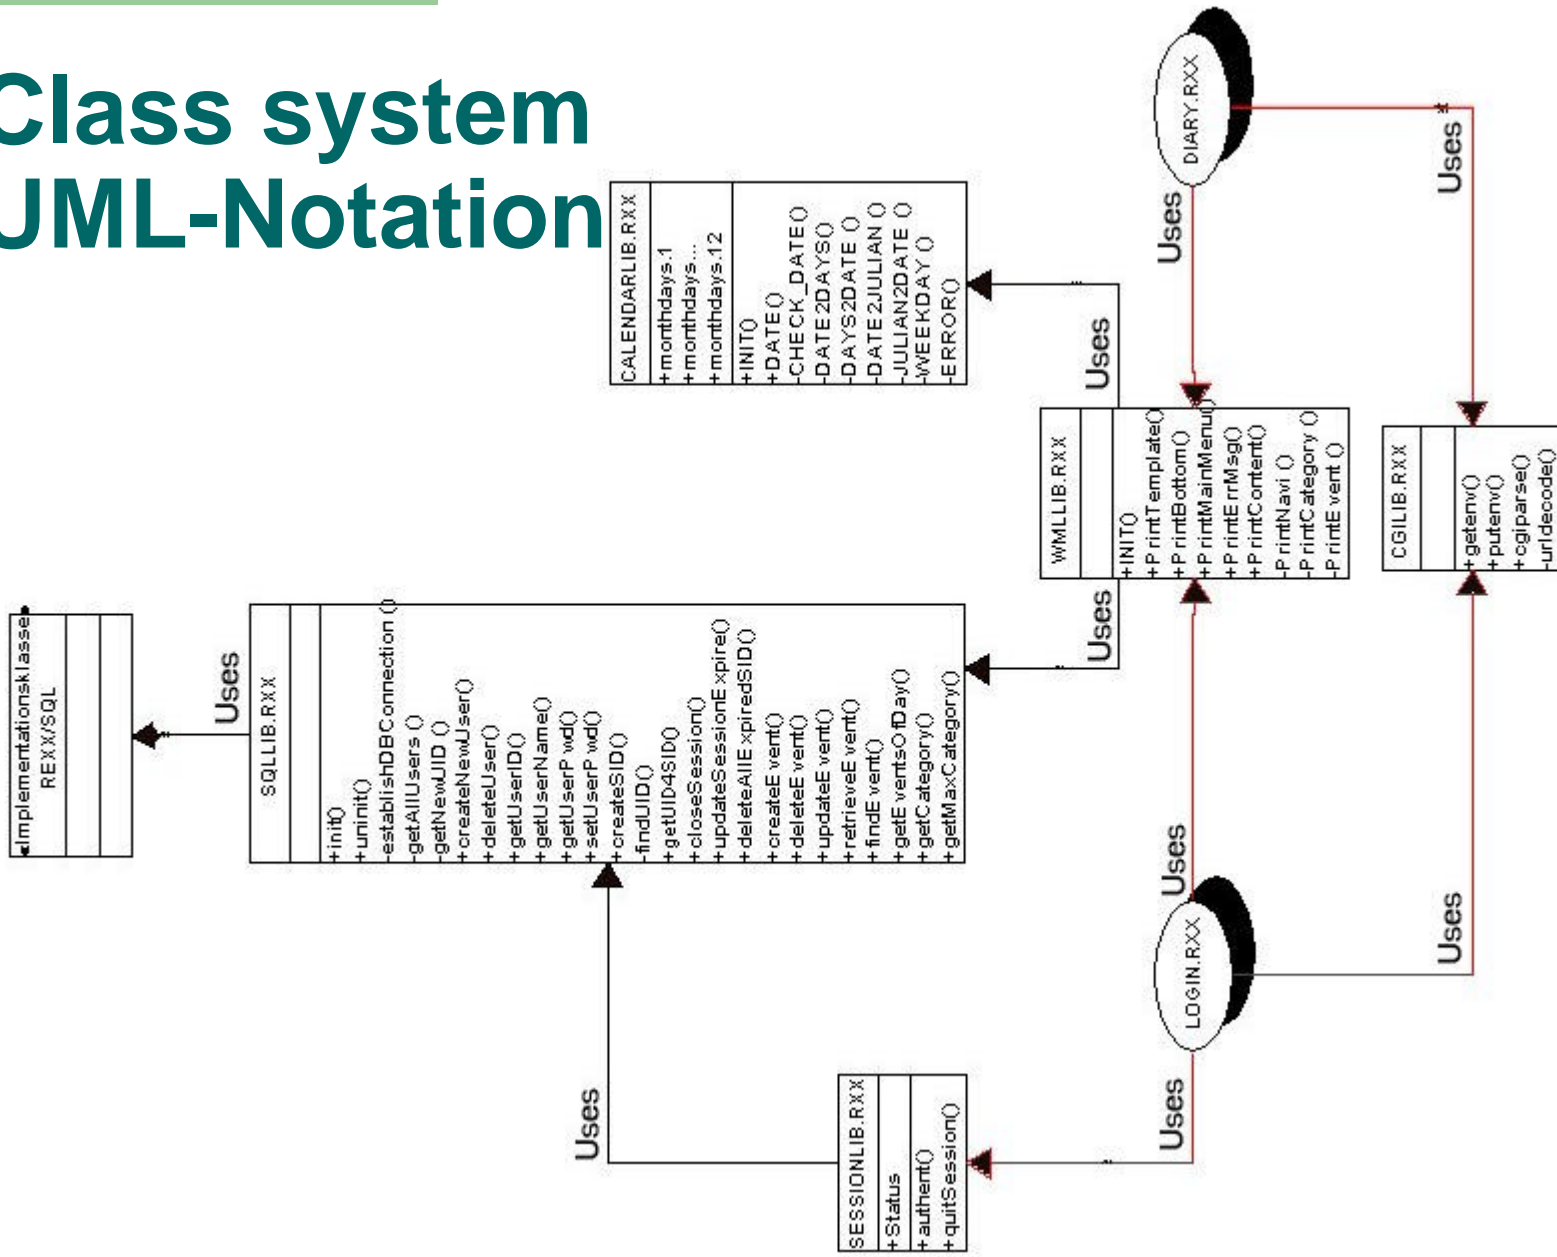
Class system
UML-Notation

DIARY.RXX

Uses

Uses

CALENDARLIB.RXX
+monthdays.1
+monthdays...
+monthdays.12
+INIT()
+DATE()
-CHECK_DATE()
-DATE2DAYS()
-DAYS2DATE ()
-DATE2JULIAN ()
-JULIAN2DATE ()
-WEEKDAY ()
-ERROR()

Uses

WMLLIB.RXX
+INIT()
+PrintTemplate()
+PrintBottom()
+PrintMainMenu()
+PrintErrMsg()
+PrintContent()
-PrintNavi ()
-PrintCategory ()
-PrintEvent ()

CGILIB.RXX
+getenv()
+putenv()
+cgiparse()
-urldecode()

«implementationsklasse»
REXX/SQL

Uses

SQLLIB.RXX
+init()
+uninit()
-establishDBConnection ()
-getAllUsers ()
-getNewUID ()
+createNewUser()
+deleteUser()
+getUserID()
+getUserName()
+getUserPwd()
+setUserPwd()
+createSID()
-findUID()
+getUID4SID()
+closeSession()
+updateSessionExpire()
+deleteAllExpiredSID()
+createEvent()
+deleteEvent()
+updateEvent()
+retrieveEvent()
+findEvent()
+getEventsOfDay()
+getCategory()
+getMaxCategory()

Uses

Uses

LOGIN.RXX

Uses

Uses

Uses

SESSIONLIB.RXX
+Status
+authent()
+quitSession()